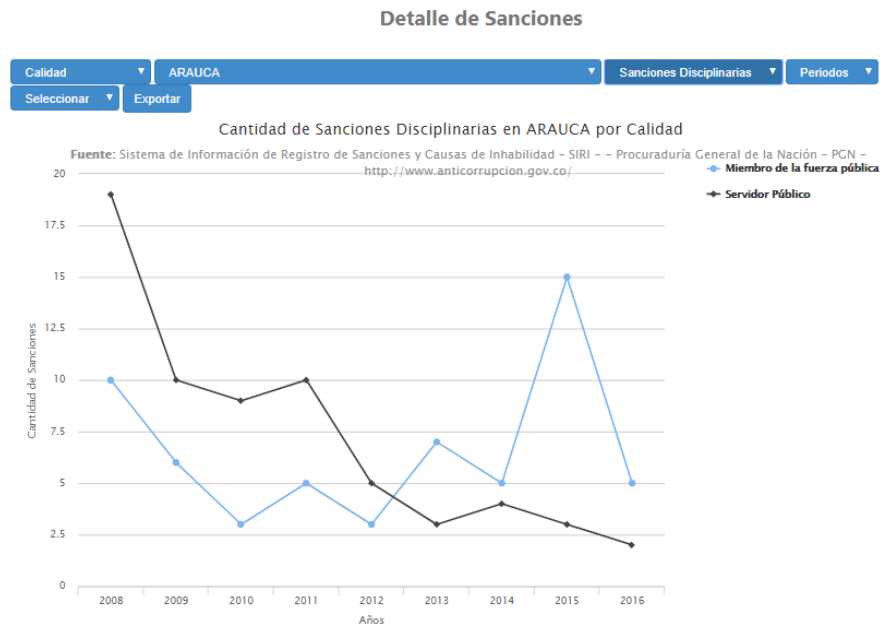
Detalle de Sanciones

Calidad ▼ ARAUCA ▼ Sanciones Disciplinarias ▼ Periodos ▼
Seleccionar ▼ Exportar

Cantidad de Sanciones Disciplinarias en ARAUCA por Calidad

Fuente: Sistema de Información de Registro de Sanciones y Causas de Inhabilidad - SIRI - - Procuraduría General de la Nación - PGN - http://www.anticorrupcion.gov.co/

Miembro de la fuerza pública
Servidor Público

Cantidad de Sanciones

20
17.5
15
12.5
10
7.5
5
2.5
0

2008 2009 2010 2011 2012 2013 2014 2015 2016

Años